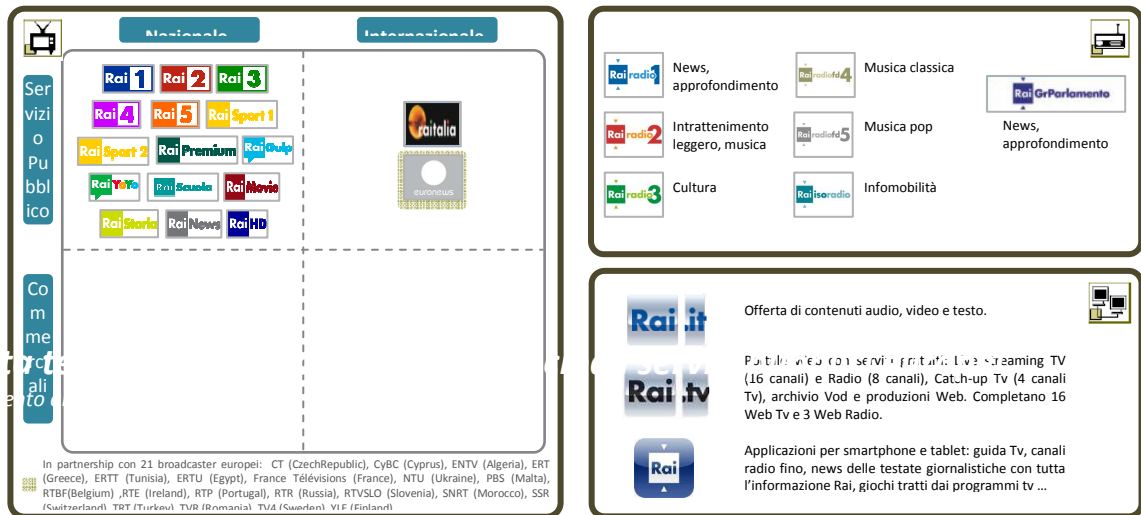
Nazionale

Internazionale

Servizio Pubblico

Commerciali

Rai 1 Rai 2 Rai 3
Rai 4 Rai 5 Rai Sport 1
Rai Sport 2 Rai Premium Rai Gulp
Rai YoYo Rai Scuola Rai Movie
Rai Storia Rai News Rai HD

raitalia

euronews

In partnership con 21 broadcaster europei: CT (CzechRepublic), CyBC (Cyprus), ENTV (Algeria), ERT (Greece), ERTT (Tunisia), ERTU (Egypt), France Télévisions (France), NTU (Ukraine), PBS (Malta), RTBF(Belgium) ,RTE (Ireland), RTP (Portugal), RTR (Russia), RTVSLO (Slovenia), SNRT (Morocco), SSR (Switzerland), TRT (Turkey), TVR (Romania), TV4 (Sweden), YLE (Finland)

Rai radio 1 News, approfondimento

Rai radio fd 4 Musica classica

Rai GrParlamento News, approfondimento

Rai radio 2 Intrattenimento leggero, musica

Rai radio fd 5 Musica pop

Rai radio 3 Cultura

Rai isoradio Infomobilità

Rai.it Offerta di contenuti audio, video e testo.

Rai.tv Portale video con servizi gratuiti: Live streaming TV (16 canali) e Radio (8 canali), Catch-up Tv (4 canali Tv), archivio Vod e produzioni Web. Completano 16 Web Tv e 3 Web Radio.

Rai Applicazioni per smartphone e tablet: guida Tv, canali radio fino, news delle testate giornalistiche con tutta l'informazione Rai, giochi tratti dai programmi tv ...